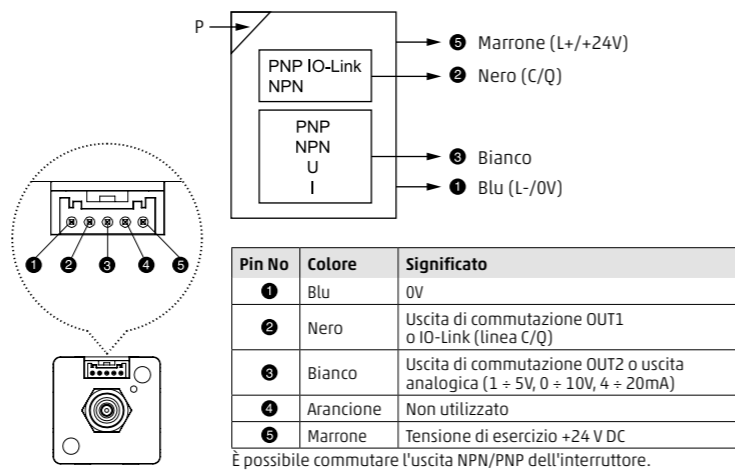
P

PNP IO-Link
NPN

PNP
NPN
U
I

❺ Marrone (L+/+24V)
❷ Nero (C/Q)
❸ Bianco
❶ Blu (L-/0V)

❶ ❷ ❸ ❹ ❺

| Pin No | Colore | Significato |
|---|---|---|
| ❶ | Blu | 0V |
| ❷ | Nero | Uscita di commutazione OUT1 o IO-Link (linea C/Q) |
| ❸ | Bianco | Uscita di commutazione OUT2 o uscita analogica (1 ÷ 5V, 0 ÷ 10V, 4 ÷ 20mA) |
| ❹ | Arancione | Non utilizzato |
| ❺ | Marrone | Tensione di esercizio +24 V DC |

È possibile commutare l'uscita NPN/PNP dell'interruttore.